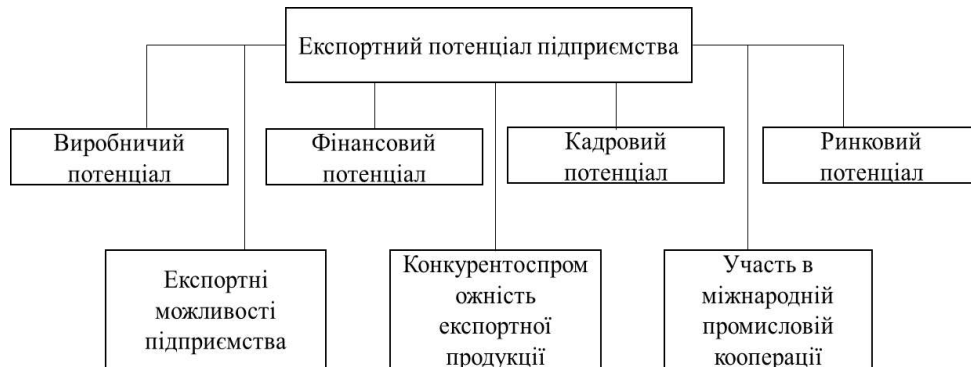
Експортний потенціал підприємства

Виробничий потенціал

Фінансовий потенціал

Кадровий потенціал

Ринковий потенціал

Експортні можливості підприємства

Конкурентоспром ожність експортної продукції

Участь в міжнародній промисловій кооперації